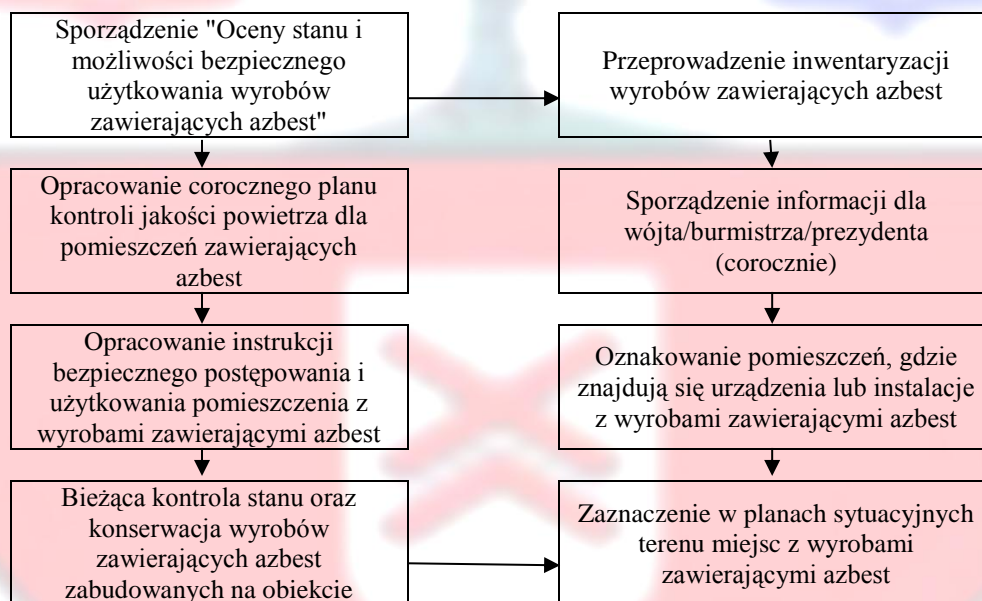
Sporządzenie "Oceny stanu i możliwości bezpiecznego użytkowania wyrobów zawierających azbest"

Opracowanie corocznego planu kontroli jakości powietrza dla pomieszczeń zawierających azbest

Opracowanie instrukcji bezpiecznego postępowania i użytkowania pomieszczenia z wyrobami zawierającymi azbest

Bieżąca kontrola stanu oraz konserwacja wyrobów zawierających azbest zabudowanych na obiekcie

Przeprowadzenie inwentaryzacji wyrobów zawierających azbest

Sporządzenie informacji dla wójta/burmistrza/prezydenta (corocznie)

Oznakowanie pomieszczeń, gdzie znajdują się urządzenia lub instalacje z wyrobami zawierającymi azbest

Zaznaczenie w planach sytuacyjnych terenu miejsc z wyrobami zawierającymi azbest